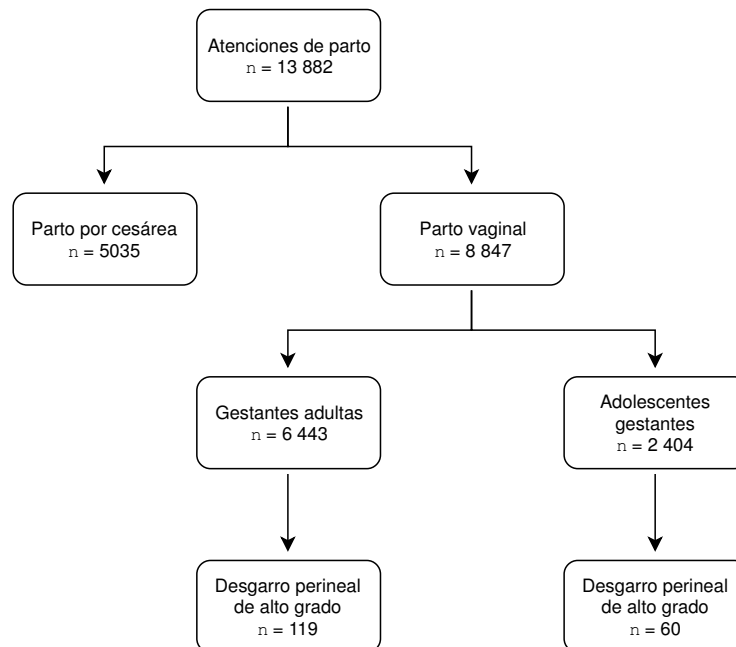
Atenciones de parto
n = 13 882

Parto por cesárea
n = 5035

Parto vaginal
n = 8 847

Gestantes adultas
n = 6 443

Adolescentes gestantes
n = 2 404

Desgarro perineal de alto grado
n = 119

Desgarro perineal de alto grado
n = 60